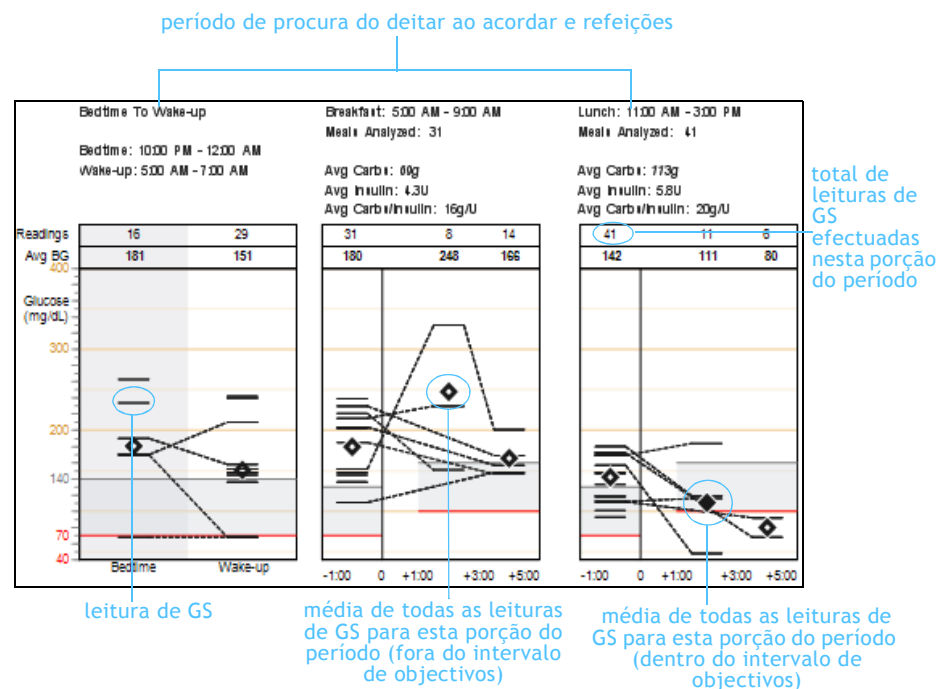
período de procura do deitar ao acordar e refeições

Bedtime To Wake-up

Bedtime: 10:00 PM - 12:00 AM
Wake-up: 5:00 AM - 7:00 AM

Breakfast: 5:00 AM - 9:00 AM
Meals Analyzed: 31

Avg Carbs: 60g
Avg Insulin: 4.3U
Avg Carbs/Insulin: 16g/U

Lunch: 11:00 AM - 3:00 PM
Meals Analyzed: 41

Avg Carbs: 113g
Avg Insulin: 5.8U
Avg Carbs/Insulin: 20g/U

total de leituras de GS efectuadas nesta porção do período

| Readings | 16 | 29 |
|---|---|---|
| Avg BG | 181 | 151 |

| 31 | 8 | 14 |
|---|---|---|
| 180 | 248 | 166 |

| 41 | 11 | 6 |
|---|---|---|
| 142 | 111 | 80 |

400
Glucose (mg/dL)
300
200
140
70
40

Bedtime
Wake-up

-1:00 0 +1:00 +3:00 +5:00

-1:00 0 +1:00 +3:00 +5:00

leitura de GS

média de todas as leituras de GS para esta porção do período (fora do intervalo de objectivos)

média de todas as leituras de GS para esta porção do período (dentro do intervalo de objectivos)